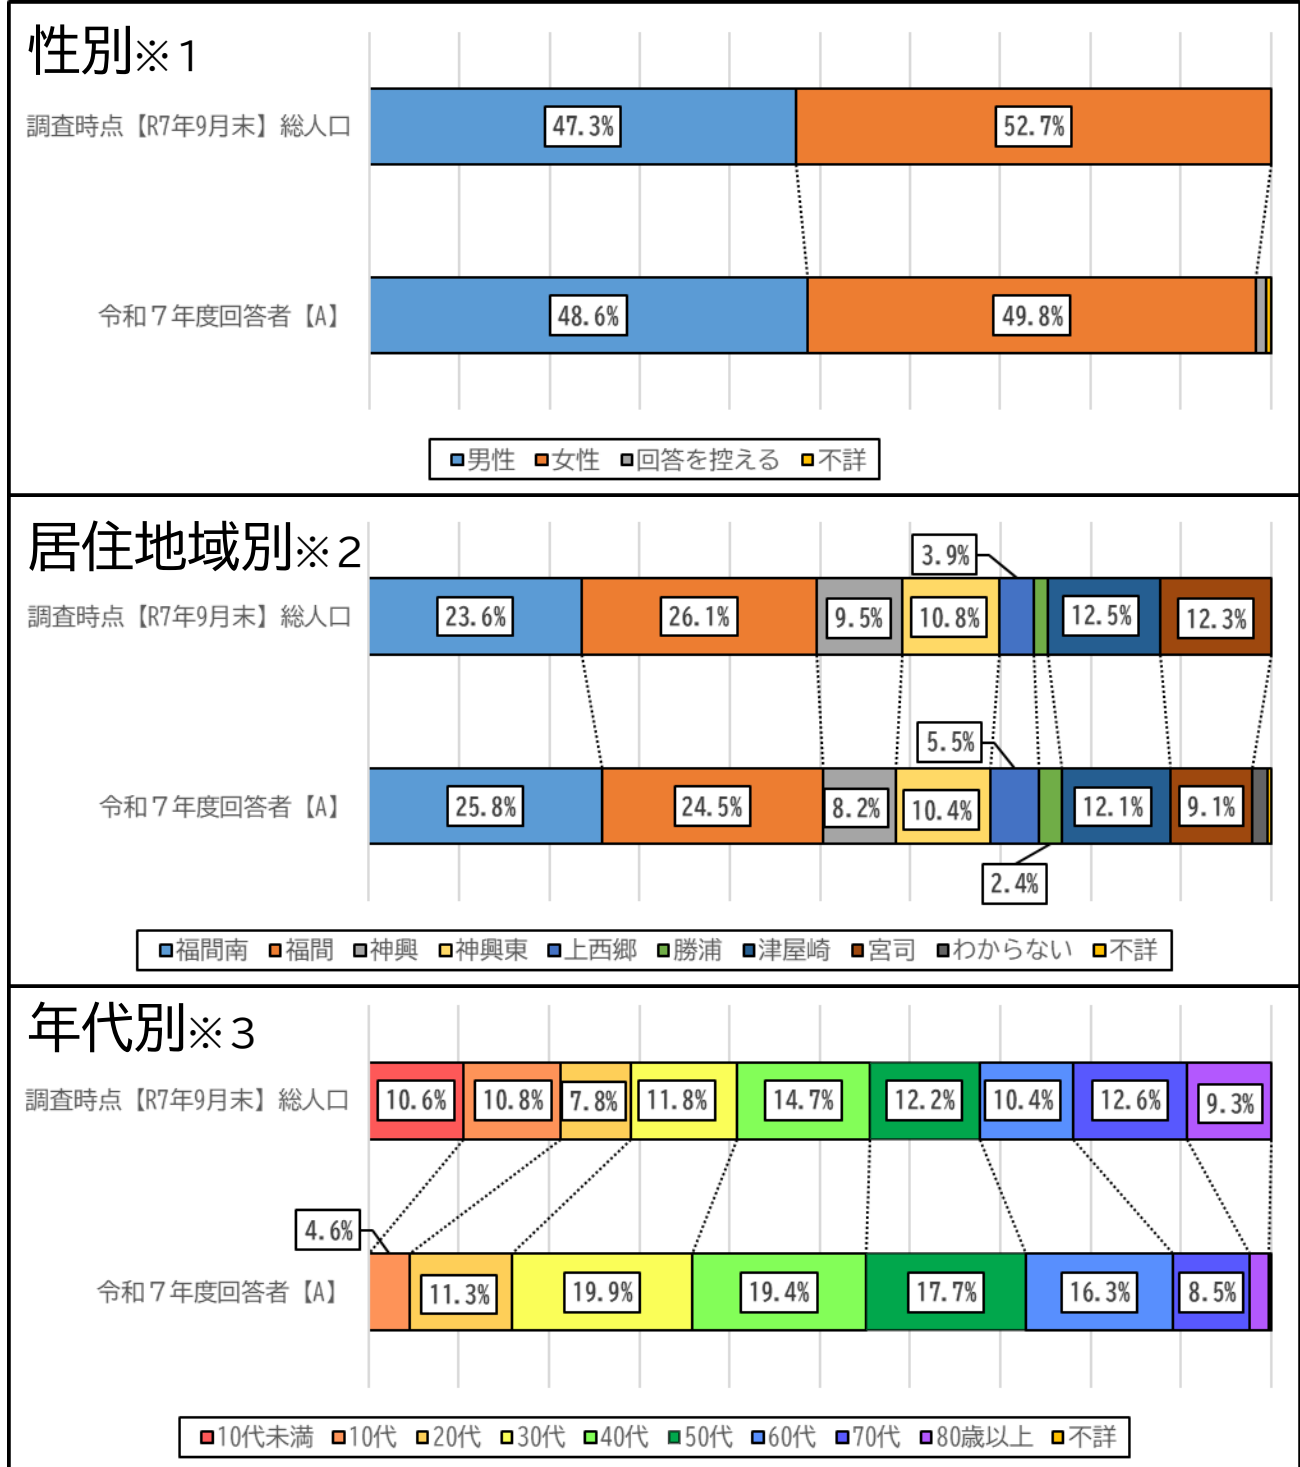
性別※1

調査時点【R7年9月末】総人口

47.3%

52.7%

令和７年度回答者【A】

48.6%

49.8%

男性　女性　回答を控える　不詳

居住地域別※2

3.9%

調査時点【R7年9月末】総人口

23.6%

26.1%

9.5%

10.8%

12.5%

12.3%

5.5%

令和７年度回答者【A】

25.8%

24.5%

8.2%

10.4%

12.1%

9.1%

2.4%

福間南　福間　神興　神興東　上西郷　勝浦　津屋崎　宮司　わからない　不詳

年代別※3

調査時点【R7年9月末】総人口

10.6%

10.8%

7.8%

11.8%

14.7%

12.2%

10.4%

12.6%

9.3%

4.6%

令和７年度回答者【A】

11.3%

19.9%

19.4%

17.7%

16.3%

8.5%

10代未満　10代　20代　30代　40代　50代　60代　70代　80歳以上　不詳